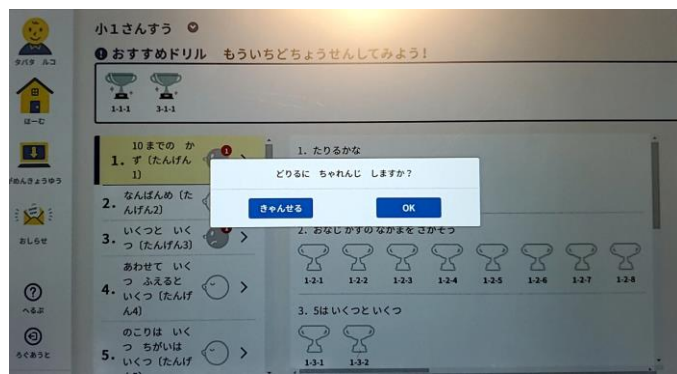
タバタ ルコ

ほーむ

がめんきょうゆう

おしらせ

へるぷ

ろぐあうと

小1さんすう

おすすめドリル　もういちどちょうせんしてみよう！

1-1-1　3-1-1

1. 10までの かず（たんげん1）

2. なんばんめ（たんげん2）

3. いくつと いくつ（たんげん3）

4. あわせて いく つ ふえると いくつ（たんげん4）

5. のこりは いく つ ちがいは いくつ（たんげん

1. たりるかな

2. おなじ かずの なかまを さがそう

1-2-1　1-2-2　1-2-3　1-2-4　1-2-5　1-2-6　1-2-7　1-2-8

3. 5は いくつと いくつ

1-3-1　1-3-2

どりるに ちゃれんじ しますか？

きゃんせる　OK